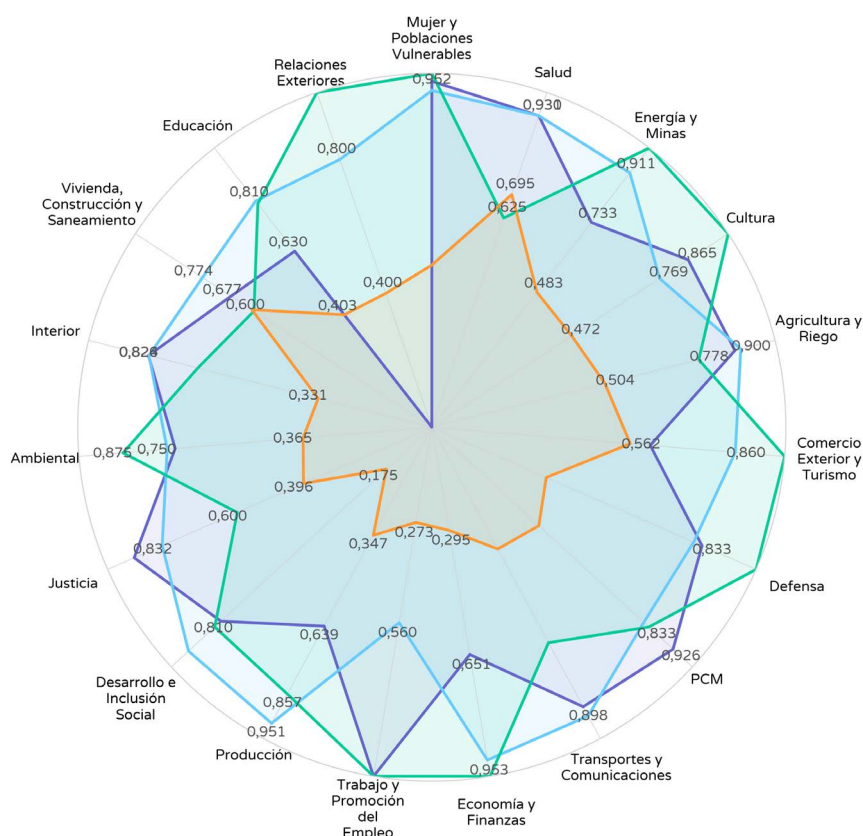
Mujer y Poblaciones Vulnerables
Salud
Energía y Minas
Cultura
Agricultura y Riego
Comercio Exterior y Turismo
Defensa
PCM
Transportes y Comunicaciones
Economía y Finanzas
Trabajo y Promoción del Empleo
Producción
Desarrollo e Inclusión Social
Justicia
Ambiental
Interior
Vivienda, Construcción y Saneamiento
Educación
Relaciones Exteriores

0,952
0,930
0,695
0,625
0,911
0,733
0,483
0,865
0,769
0,472
0,900
0,778
0,504
0,860
0,562
0,833
0,833
0,926
0,898
0,651
0,963
0,295
0,273
0,560
0,347
0,175
0,639
0,857
0,951
0,810
0,832
0,600
0,396
0,365
0,750
0,876
0,331
0,828
0,600
0,677
0,774
0,403
0,630
0,810
0,400
0,800